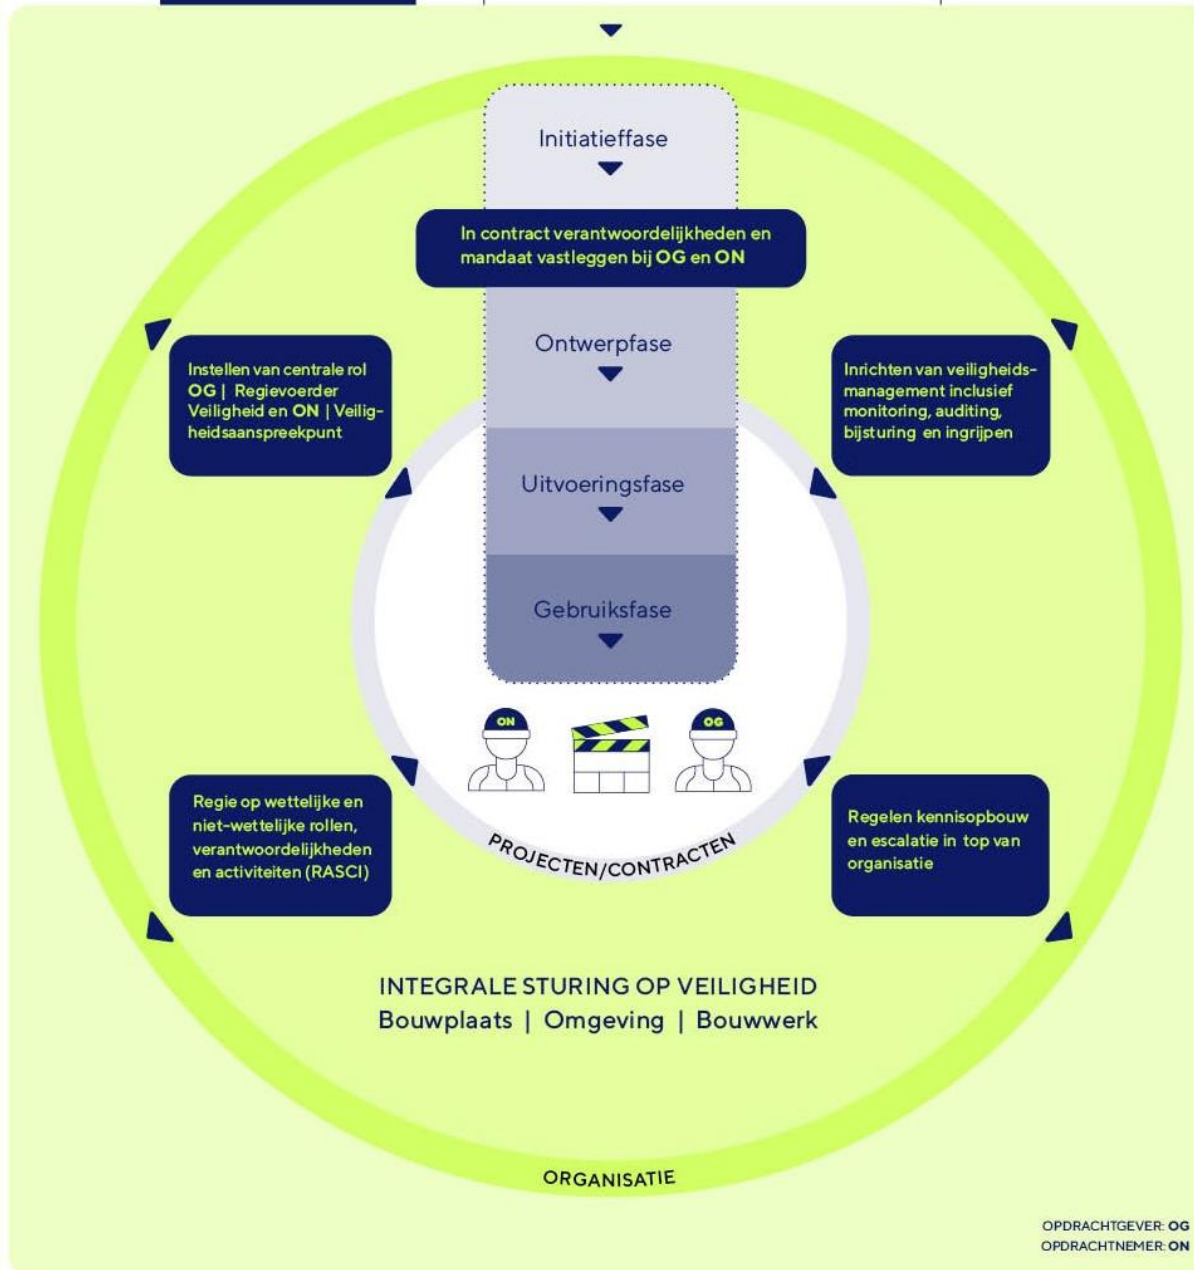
Initiatieffase

In contract verantwoordelijkheden en mandaat vastleggen bij OG en ON

Ontwerpfase

Uitvoeringsfase

Gebruiksfase

Instellen van centrale rol OG | Regievoerder Veiligheid en ON | Veiligheidsaanspreekpunt

Inrichten van veiligheidsmanagement inclusief monitoring, auditing, bijsturing en ingrijpen

ON

OG

Regie op wettelijke en niet-wettelijke rollen, verantwoordelijkheden en activiteiten (RASCI)

Regelen kennisopbouw en escalatie in top van organisatie

PROJECTEN/CONTRACTEN

INTEGRALE STURING OP VEILIGHEID
Bouwplaats | Omgeving | Bouwwerk

ORGANISATIE

OPDRACHTGEVER: OG
OPDRACHTNEMER: ON